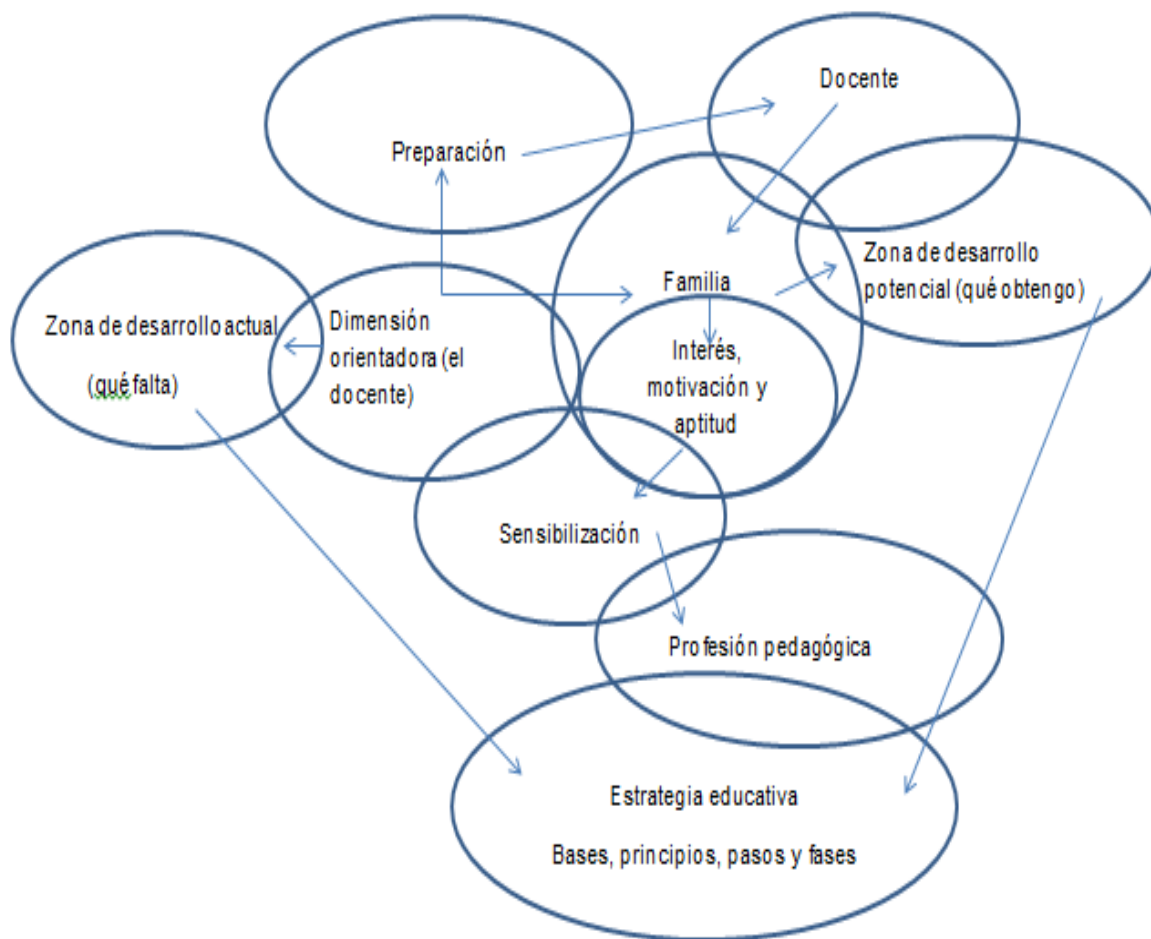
Docente

Preparación

Zona de desarrollo potencial (qué obtengo)

Familia

Zona de desarrollo actual (qué falta)

Dimensión orientadora (el docente)

Interés, motivación y aptitud

Sensibilización

Profesión pedagógica

Estrategia educativa

Bases, principios, pasos y fases